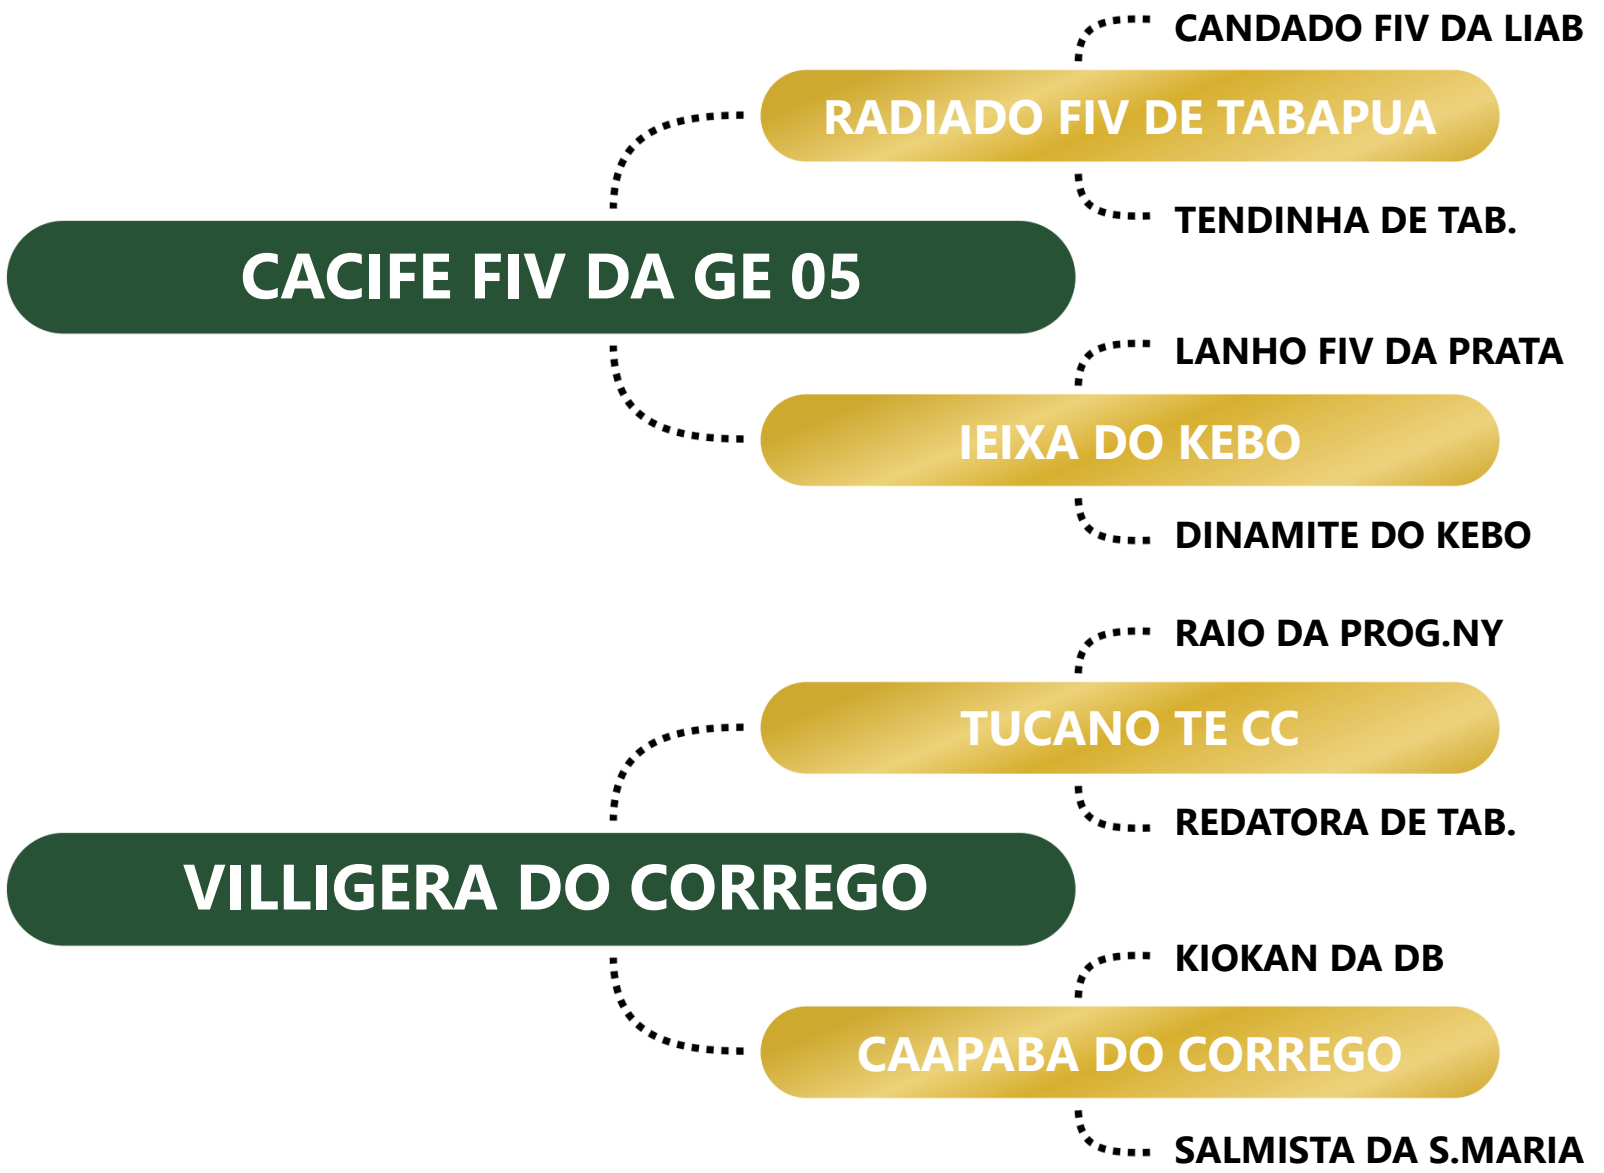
CANDADO FIV DA LIAB

RADIADO FIV DE TABAPUA

TENDINHA DE TAB.

CACIFE FIV DA GE 05

LANHO FIV DA PRATA

IEIXA DO KEBO

DINAMITE DO KEBO

RAIO DA PROG.NY

TUCANO TE CC

REDATORA DE TAB.

VILLIGERA DO CORREGO

KIOKAN DA DB

CAAPABA DO CORREGO

SALMISTA DA S.MARIA